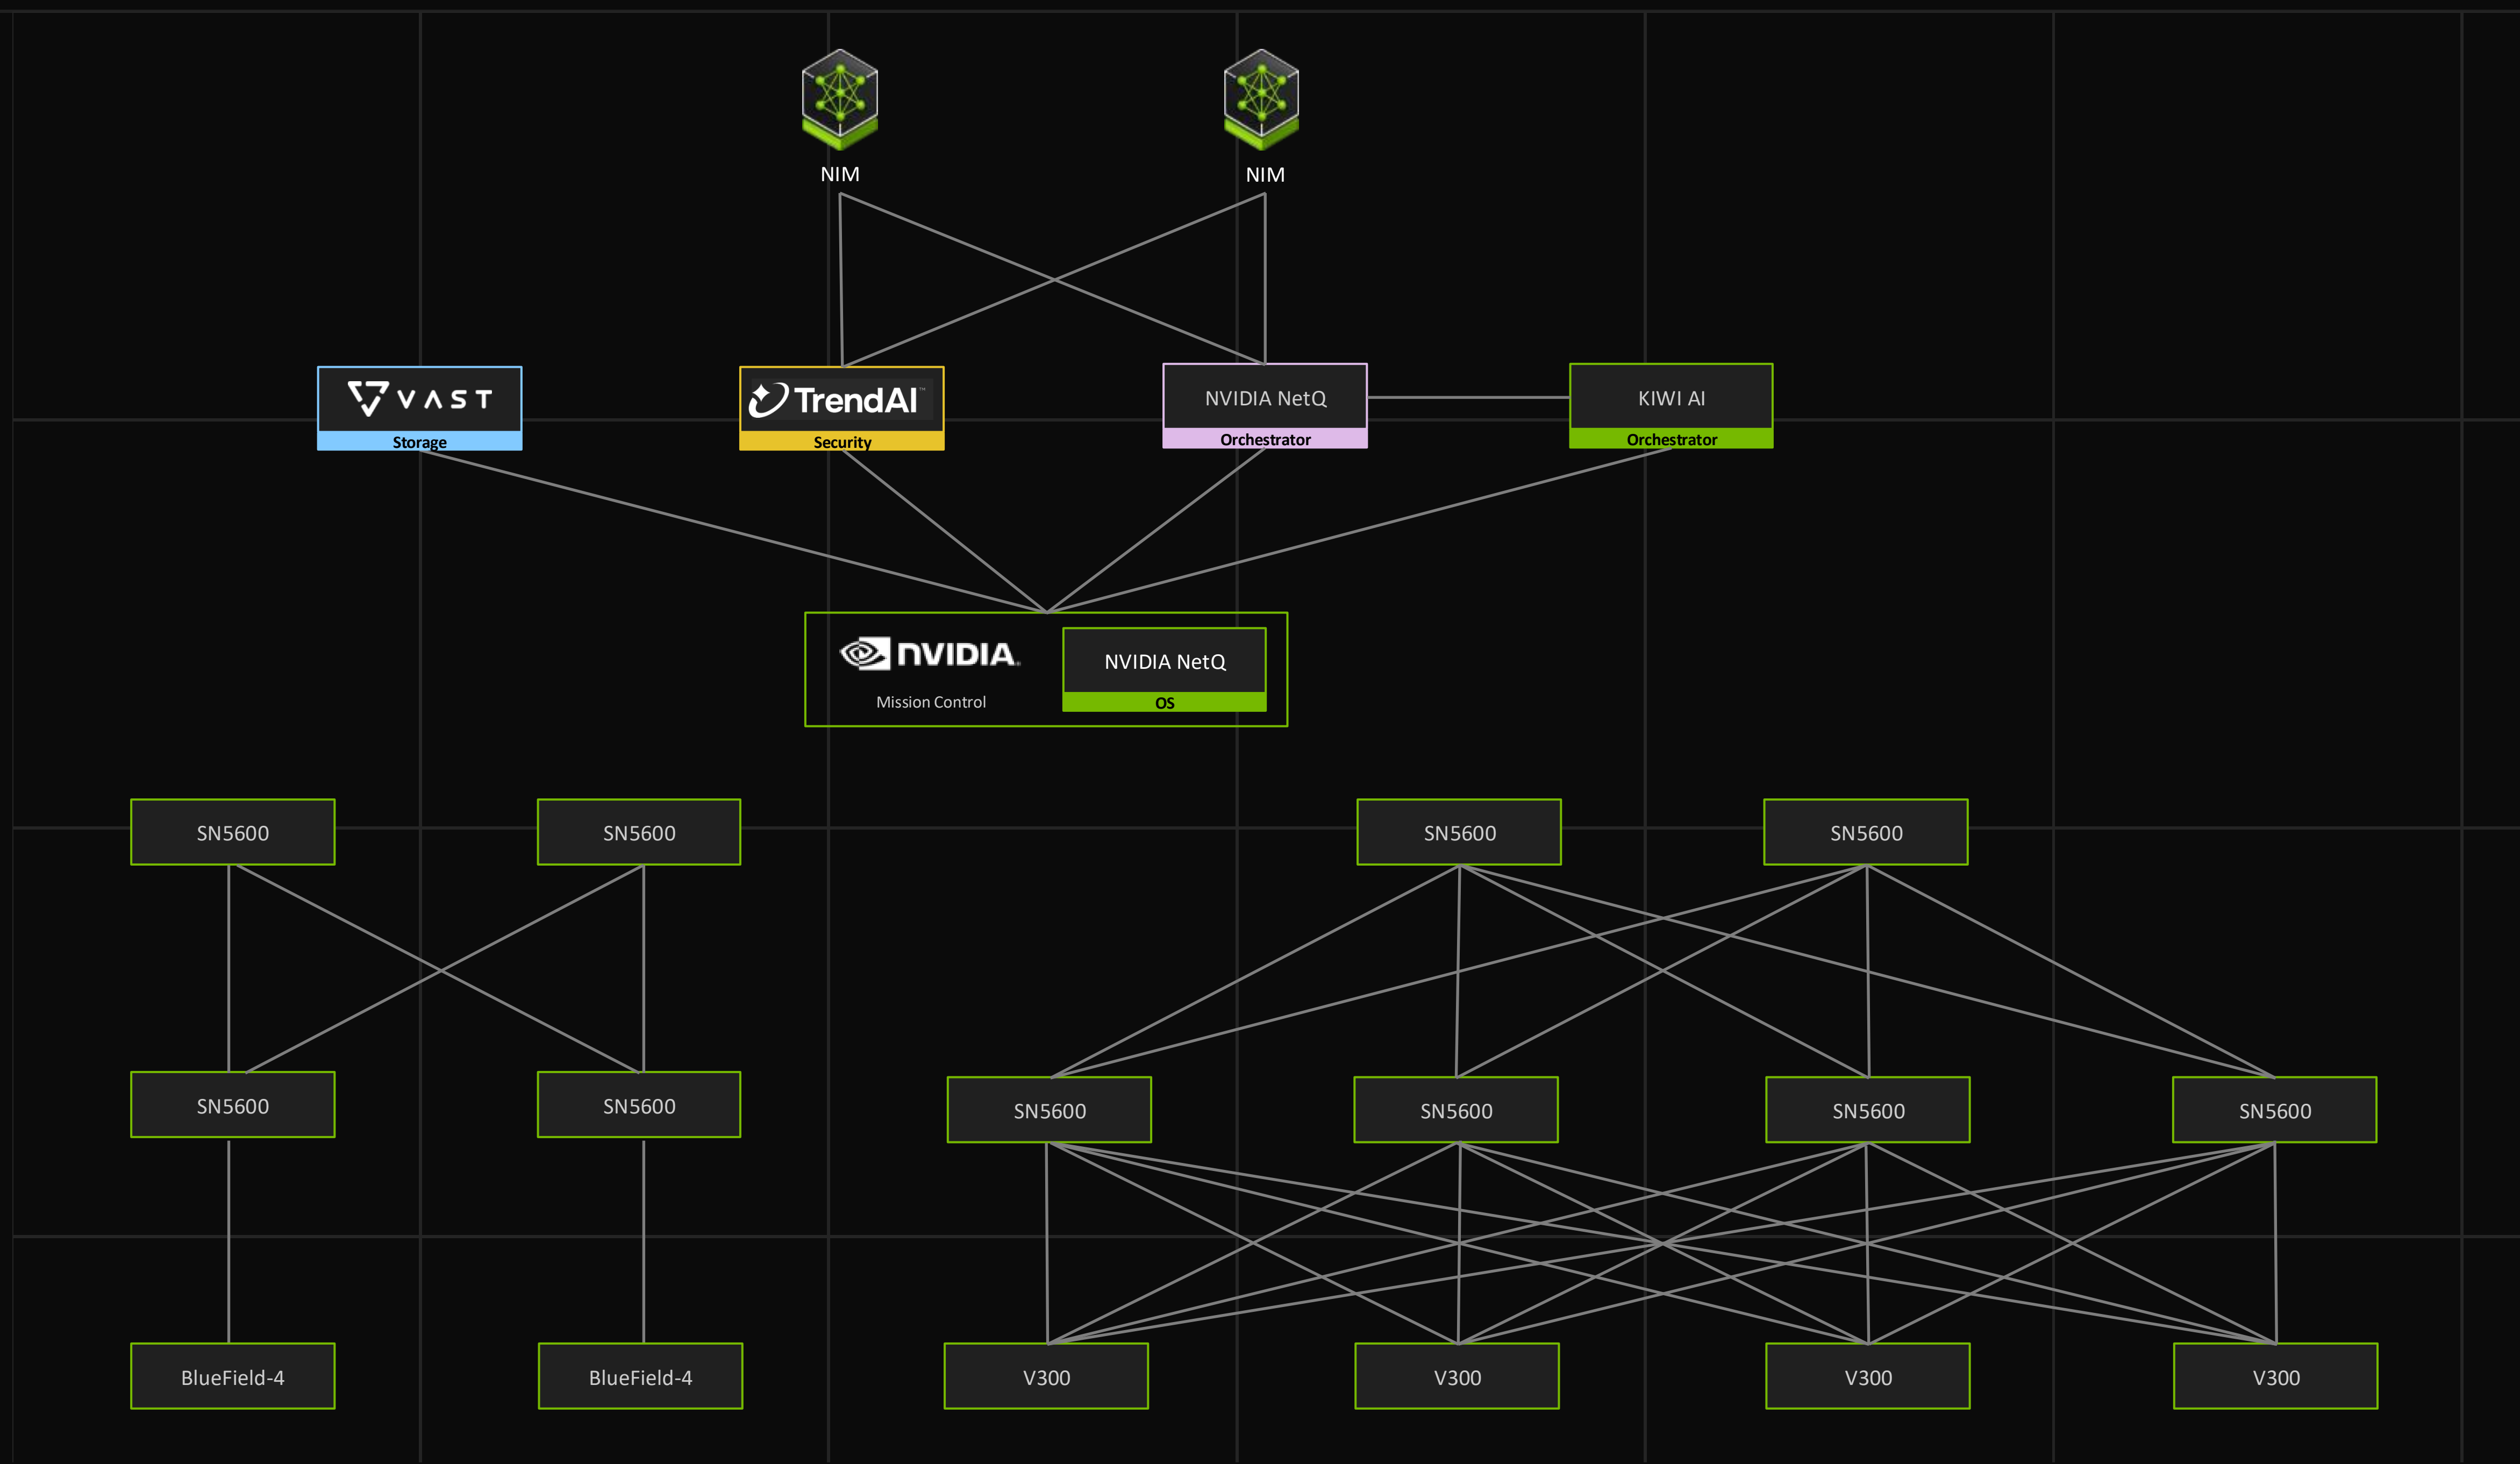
NIM

NIM

VAST
Storage

TrendAI
Security

NVIDIA NetQ
Orchestrator

KIWI AI
Orchestrator

NVIDIA
Mission Control

NVIDIA NetQ
OS

SN5600

SN5600

SN5600

SN5600

SN5600

SN5600

SN5600

SN5600

SN5600

SN5600

BlueField-4

BlueField-4

V300

V300

V300

V300